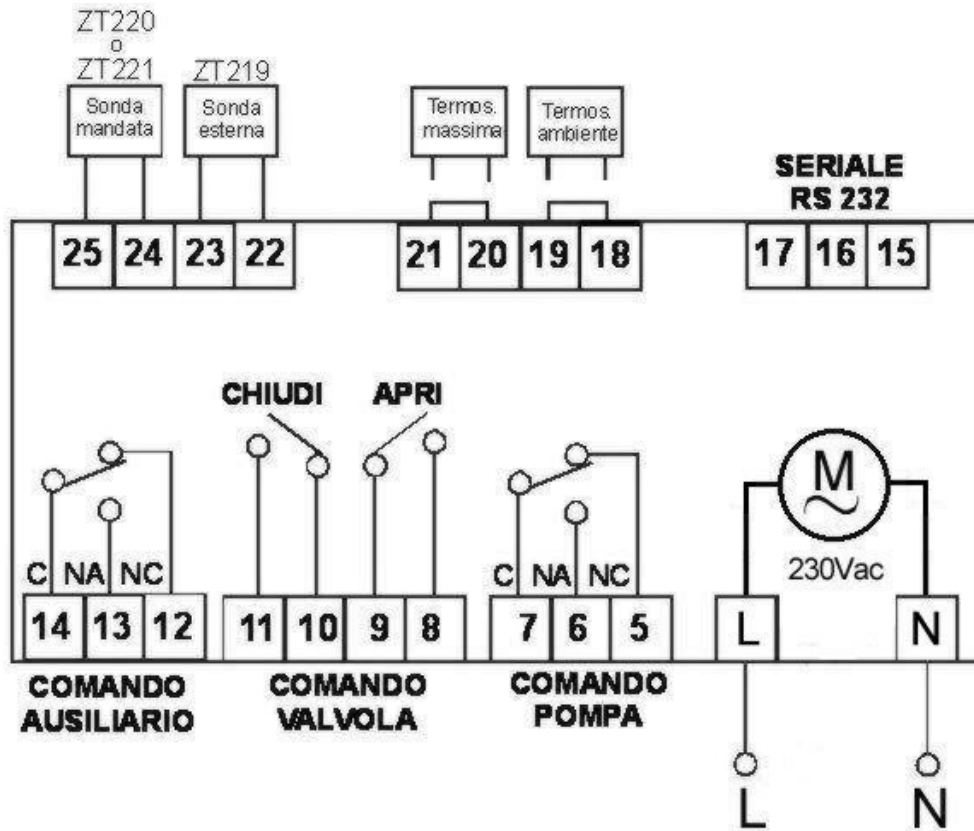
ZT220
o
ZT221

Sonda mandata

ZT219

Sonda esterna

Termos. massima

Termos. ambiente

SERIALE
RS 232

25 24 23 22

21 20 19 18

17 16 15

CHIUDI

APRI

M

230Vac

C NA NC

C NA NC

14 13 12

11 10 9 8

7 6 5

L

N

COMANDO AUSILIARIO

COMANDO VALVOLA

COMANDO POMPA

L

N